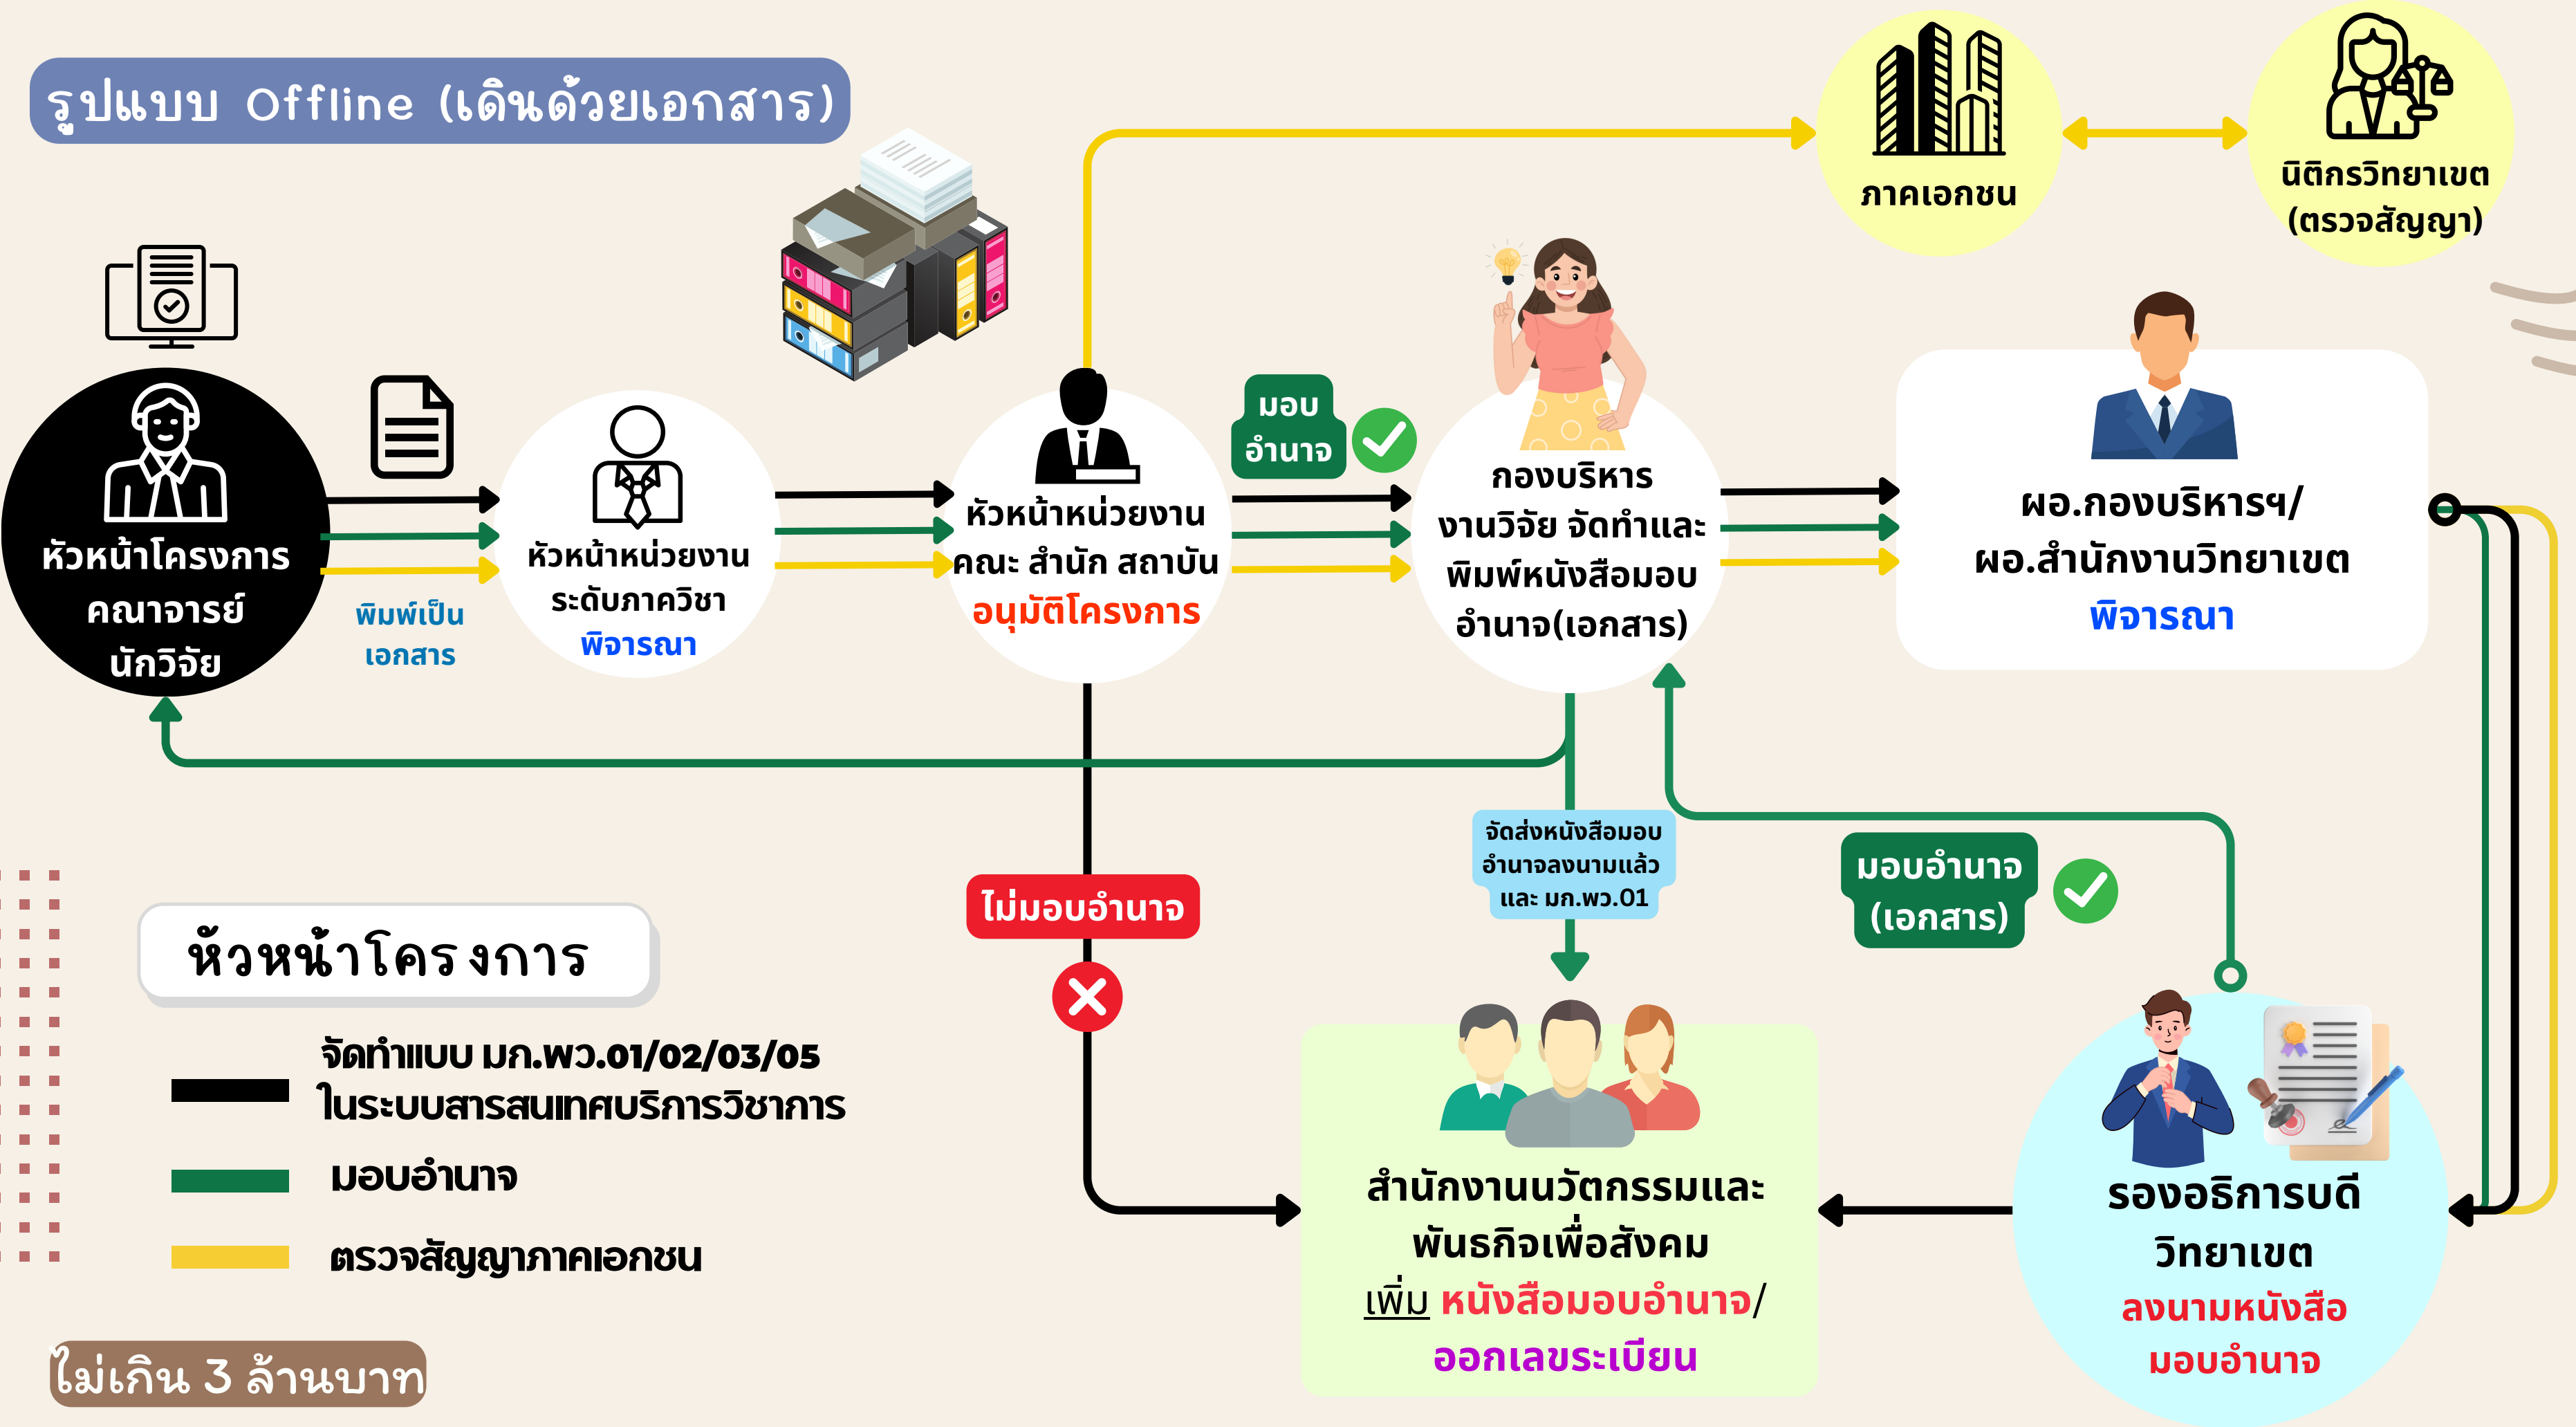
รูปแบบ Offline (เดินด้วยเอกสาร)

ภาคเอกชน

นิติกรวิทยาเขต (ตรวจสัญญา)

หัวหน้าโครงการ คณาจารย์ นักวิจัย

พิมพ์เป็นเอกสาร

หัวหน้าหน่วยงานระดับภาควิชา พิจารณา

หัวหน้าหน่วยงาน คณะ สำนัก สถาบัน อนุมัติโครงการ

มอบอำนาจ

กองบริหารงานวิจัย จัดทำและพิมพ์หนังสือมอบอำนาจ(เอกสาร)

ผอ.กองบริหารฯ/ ผอ.สำนักงานวิทยาเขต พิจารณา

จัดส่งหนังสือมอบอำนาจลงนามแล้ว และ มก.พว.01

มอบอำนาจ (เอกสาร)

ไม่มอบอำนาจ

หัวหน้าโครงการ

จัดทำแบบ มก.พว.01/02/03/05 ในระบบสารสนเทศบริการวิชาการ

มอบอำนาจ

ตรวจสัญญาภาคเอกชน

สำนักงานนวัตกรรมและพันธกิจเพื่อสังคม เพิ่ม หนังสือมอบอำนาจ/ ออกเลขระเบียน

รองอธิการบดีวิทยาเขต ลงนามหนังสือมอบอำนาจ

ไม่เกิน 3 ล้านบาท